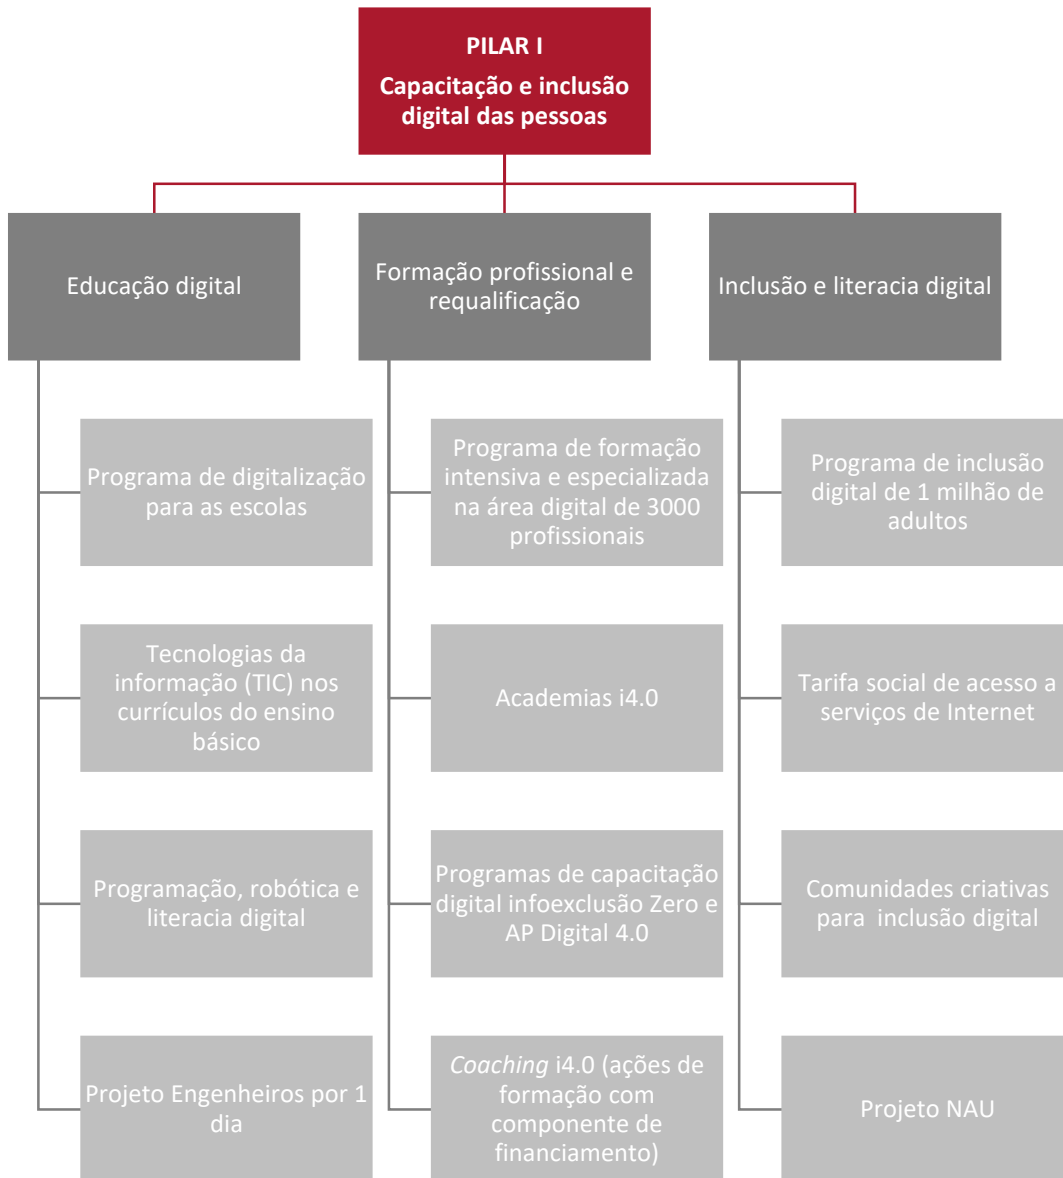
PILAR I
Capacitação e inclusão digital das pessoas

Educação digital

Programa de digitalização para as escolas

Tecnologias da informação (TIC) nos currículos do ensino básico

Programação, robótica e literacia digital

Projeto Engenheiros por 1 dia

Formação profissional e requalificação

Programa de formação intensiva e especializada na área digital de 3000 profissionais

Academias i4.0

Programas de capacitação digital infoexclusão Zero e AP Digital 4.0

*Coaching* i4.0 (ações de formação com componente de financiamento)

Inclusão e literacia digital

Programa de inclusão digital de 1 milhão de adultos

Tarifa social de acesso a serviços de Internet

Comunidades criativas para inclusão digital

Projeto NAU